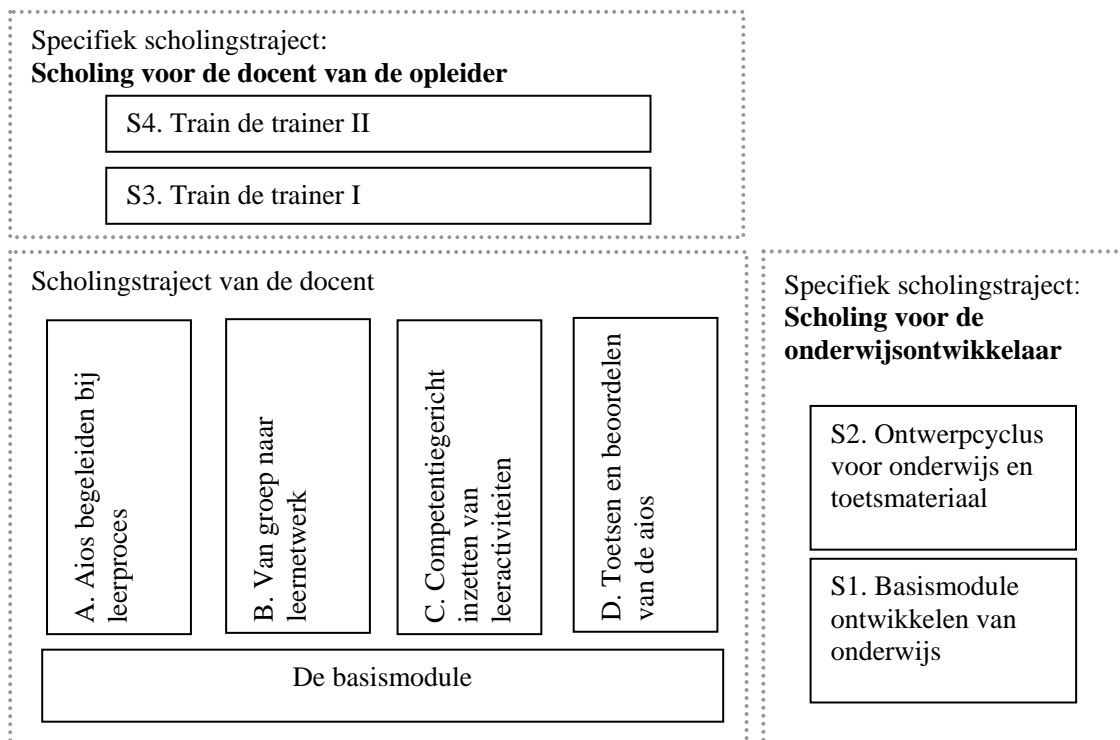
Specifiek scholingstraject:
**Scholing voor de docent van de opleider**

S4. Train de trainer II

S3. Train de trainer I

Scholingstraject van de docent

A. Aios begeleiden bij leerproces

B. Van groep naar leernetwerk

C. Competentiegericht inzetten van leeractiviteiten

D. Toetsen en beoordelen van de aios

De basismodule

Specifiek scholingstraject:
**Scholing voor de onderwijsontwikkelaar**

S2. Ontwerpcyclus voor onderwijs en toetsmateriaal

S1. Basismodule ontwikkelen van onderwijs